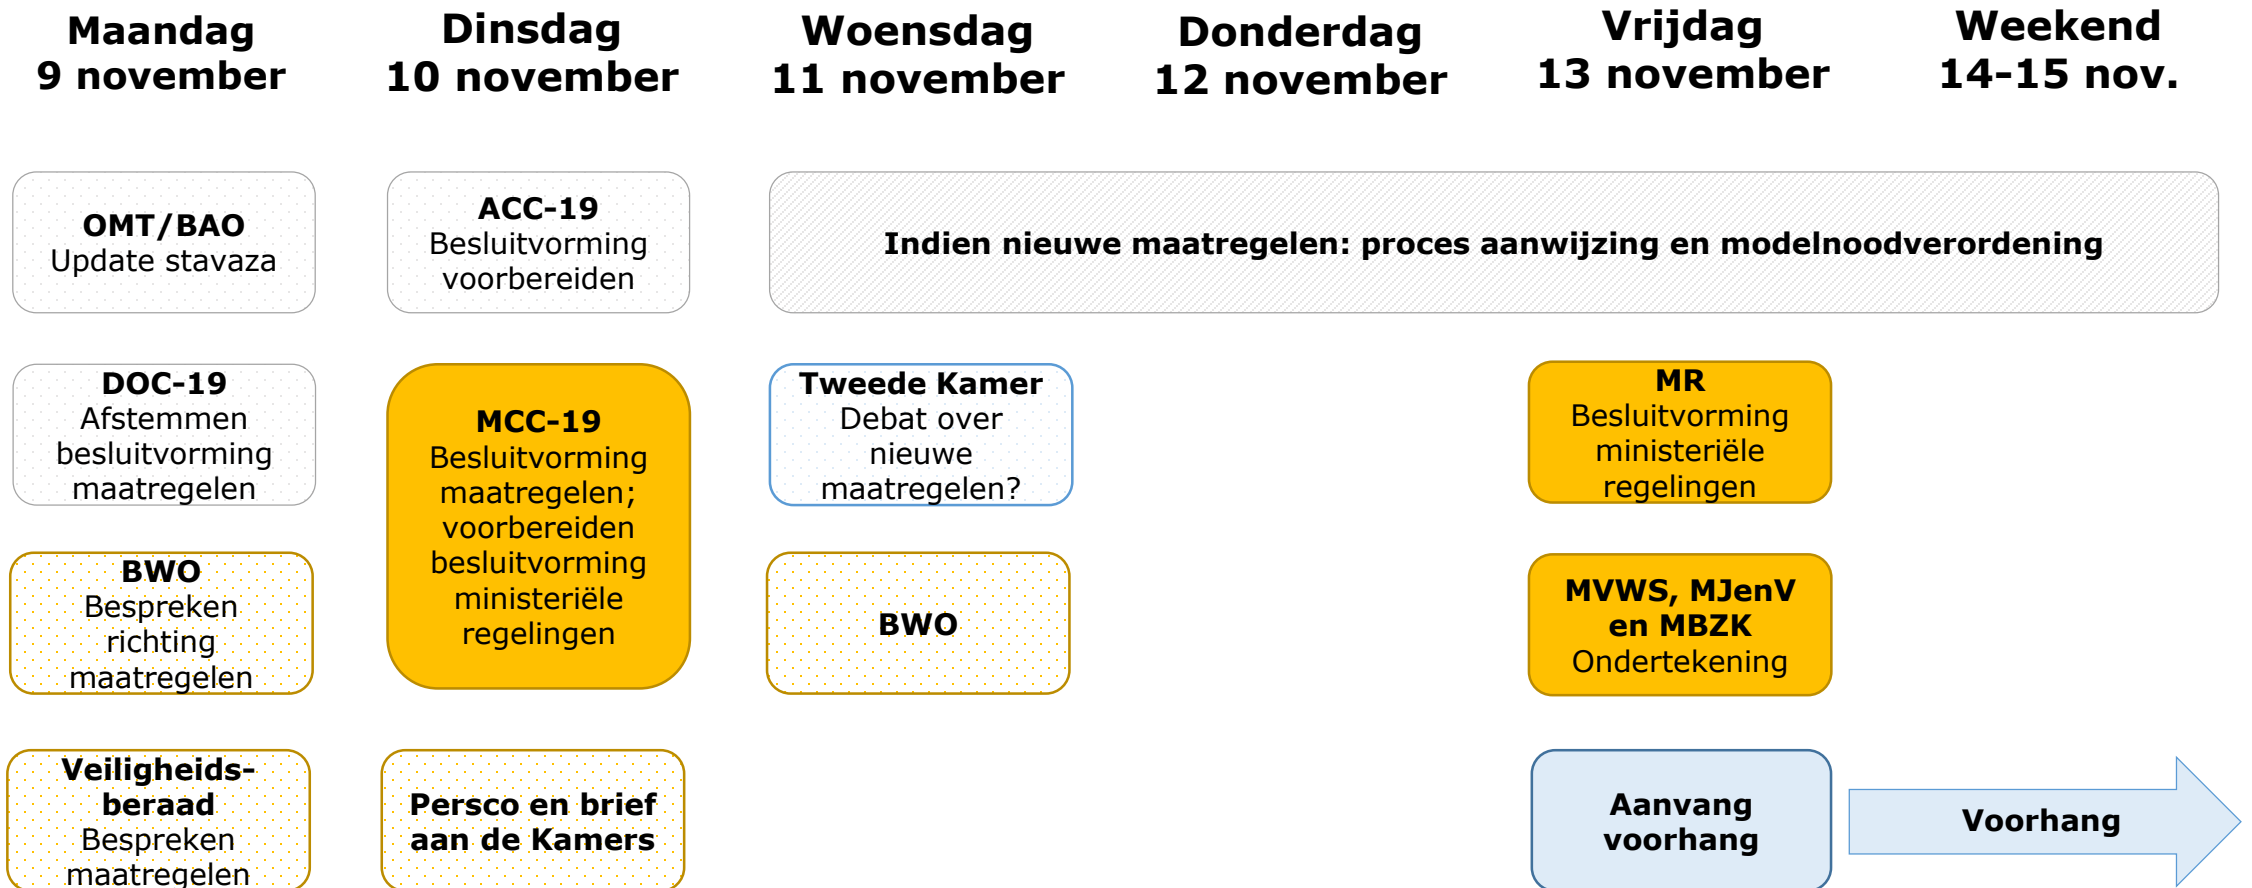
Maandag
9 november

Dinsdag
10 november

Woensdag
11 november

Donderdag
12 november

Vrijdag
13 november

Weekend
14-15 nov.

OMT/BAO
Update stavaza

ACC-19
Besluitvorming voorbereiden

Indien nieuwe maatregelen: proces aanwijzing en modelnoodverordening

DOC-19
Afstemmen besluitvorming maatregelen

MCC-19
Besluitvorming maatregelen; voorbereiden besluitvorming ministeriële regelingen

Tweede Kamer
Debat over nieuwe maatregelen?

MR
Besluitvorming ministeriële regelingen

BWO
Bespreken richting maatregelen

BWO

MVWS, MJenV en MBZK
Ondertekening

Veiligheids-beraad
Bespreken maatregelen

Persco en brief aan de Kamers

Aanvang voorhang

Voorhang